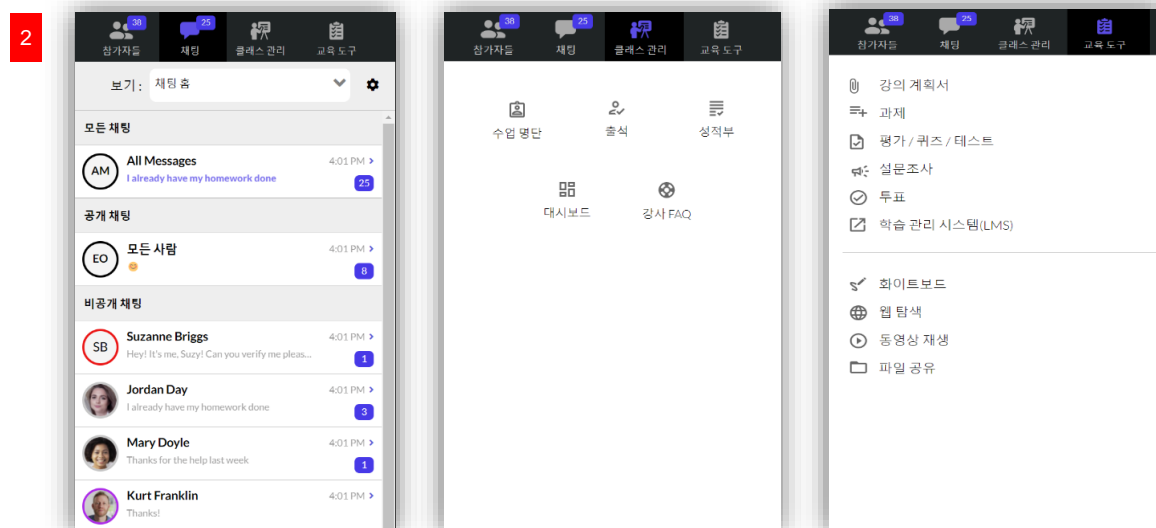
2

38 참가자들 | 25 채팅 | 클래스 관리 | 교육 도구

보기 : 채팅 홈

모든 채팅

AM
All Messages
4:01 PM
I already have my homework done
25

공개 채팅

EO
모든 사람
4:01 PM
8

비공개 채팅

SB
Suzanne Briggs
4:01 PM
Hey! It's me, Suzy! Can you verify me pleas...
1

Jordan Day
4:01 PM
I already have my homework done
3

Mary Doyle
4:01 PM
Thanks for the help last week
1

Kurt Franklin
4:01 PM
Thanks!

38 참가자들 | 25 채팅 | 클래스 관리 | 교육 도구

수업 명단
출석
성적부
대시보드
강사 FAQ

38 참가자들 | 25 채팅 | 클래스 관리 | 교육 도구

강의 계획서
과제
평가 / 퀴즈 / 테스트
설문조사
투표
학습 관리 시스템(LMS)

화이트보드
웹 탐색
동영상 재생
파일 공유